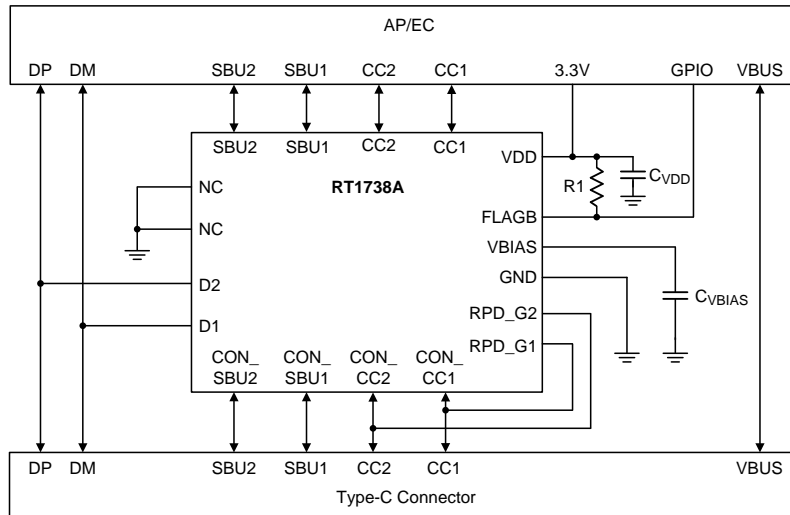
AP/EC

DP DM SBU2 SBU1 CC2 CC1 3.3V GPIO VBUS

SBU2 SBU1 CC2 CC1 VDD

RT1738A

NC

NC

R1

$C_{VDD}$

FLAGB

VBIAS

GND

D2

D1

$C_{VBIAS}$

RPD_G2

RPD_G1

CON_ SBU2 CON_ SBU1 CON_ CC2 CON_ CC1

DP DM SBU2 SBU1 CC2 CC1 VBUS

Type-C Connector